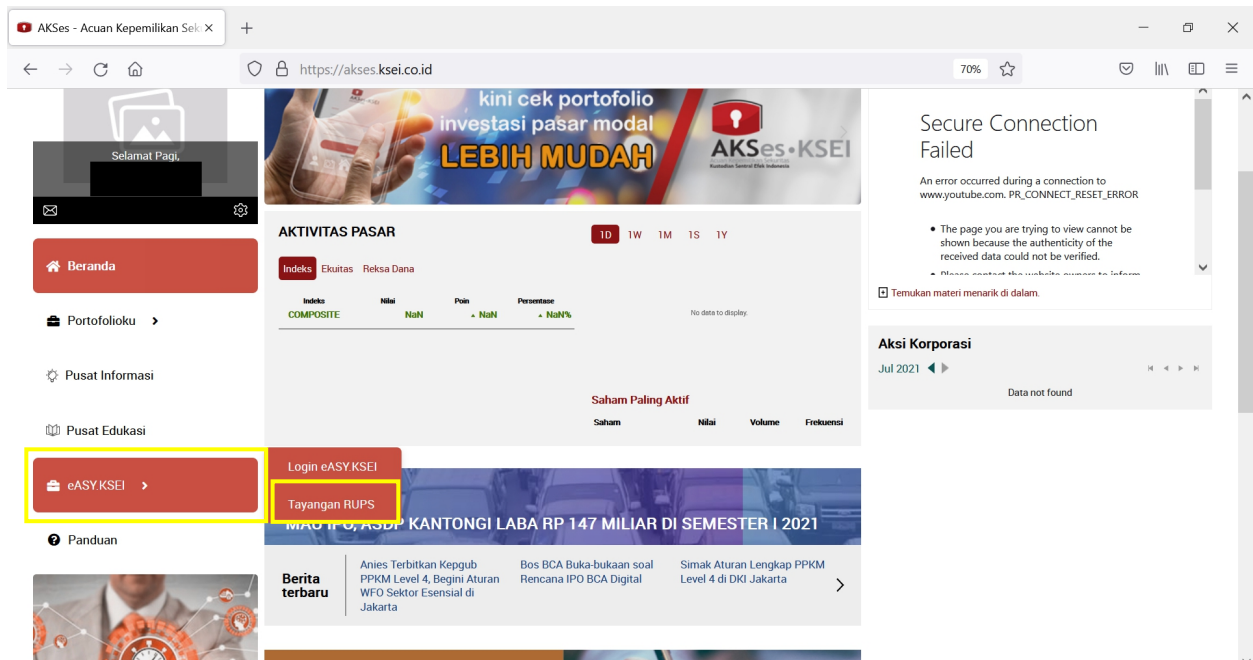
AKSes - Acuan Kepemilikan Sek ×

https://akses.ksei.co.id

70%

Selamat Pagi,

Beranda

Portofolioku

Pusat Informasi

Pusat Edukasi

eASY.KSEI

Panduan

kini cek portofolio investasi pasar modal LEBIH MUDAH

AKSes.KSEI

AKTIVITAS PASAR

1D 1W 1M 1S 1Y

Indeks Ekuitas Reksa Dana

| Indeks | Nilai | Poin | Persentase |
|---|---|---|---|
| COMPOSITE | NaN | NaN | NaN% |

No data to display.

Saham Paling Aktif

| Saham | Nilai | Volume | Frekuensi |
|---|---|---|---|

Login eASY.KSEI

Tayangan RUPS

MAU IPO, ASDP KANTONGI LABA RP 147 MILIAR DI SEMESTER I 2021

Berita terbaru

Anies Terbitkan Kepgub PPKM Level 4, Begini Aturan WFO Sektor Esensial di Jakarta

Bos BCA Buka-bukaan soal Rencana IPO BCA Digital

Simak Aturan Lengkap PPKM Level 4 di DKI Jakarta

Secure Connection Failed

An error occurred during a connection to www.youtube.com. PR_CONNECT_RESET_ERROR

The page you are trying to view cannot be shown because the authenticity of the received data could not be verified.

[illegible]

Temukan materi menarik di dalam.

Aksi Korporasi

Jul 2021

Data not found